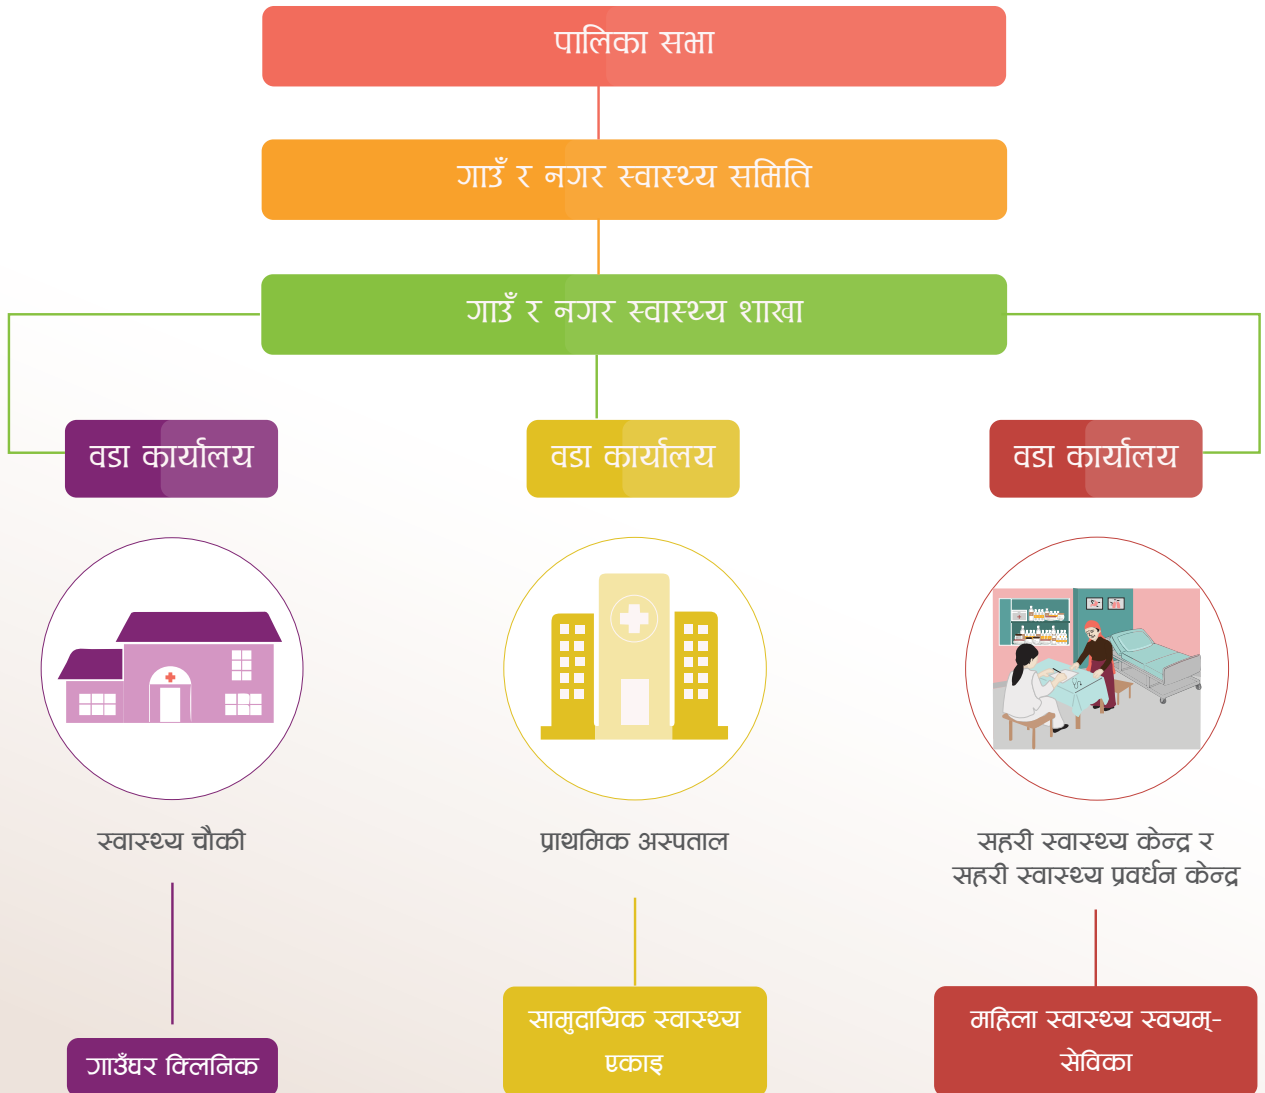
पालिका सभा

गाउँ र नगर स्वास्थ्य समिति

गाउँ र नगर स्वास्थ्य शाखा

वडा कार्यालय

वडा कार्यालय

वडा कार्यालय

स्वास्थ्य चौकी

प्राथमिक अस्पताल

सहरी स्वास्थ्य केन्द्र र सहरी स्वास्थ्य प्रवर्धन केन्द्र

गाउँघर क्लिनिक

सामुदायिक स्वास्थ्य एकाइ

महिला स्वास्थ्य स्वयम्-सेविका